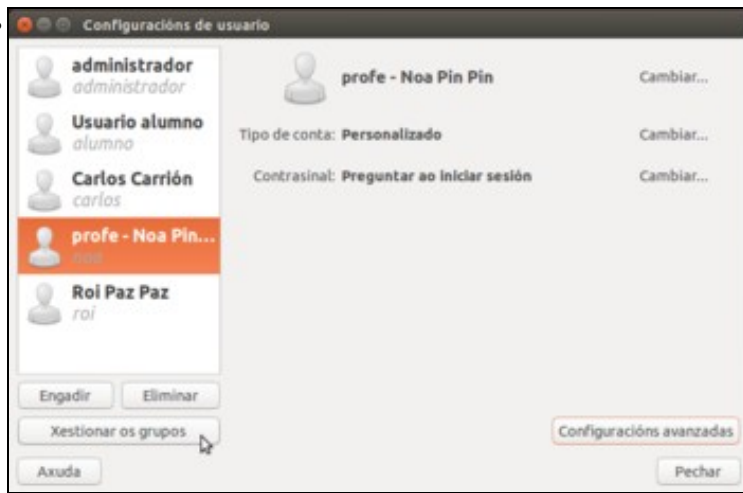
Configuracións de usuario

administrador
administrador

Usuario alumno
alumno

Carlos Carrión
carlos

profe - Noa Pin...
noa

Roi Paz Paz
roi

profe - Noa Pin Pin
Cambiar...

Tipo de conta: Personalizado
Cambiar...

Contrasinal: Preguntar ao iniciar sesión
Cambiar...

Engadir
Eliminar
Xestionar os grupos
Configuracións avanzadas
Axuda
Pechar